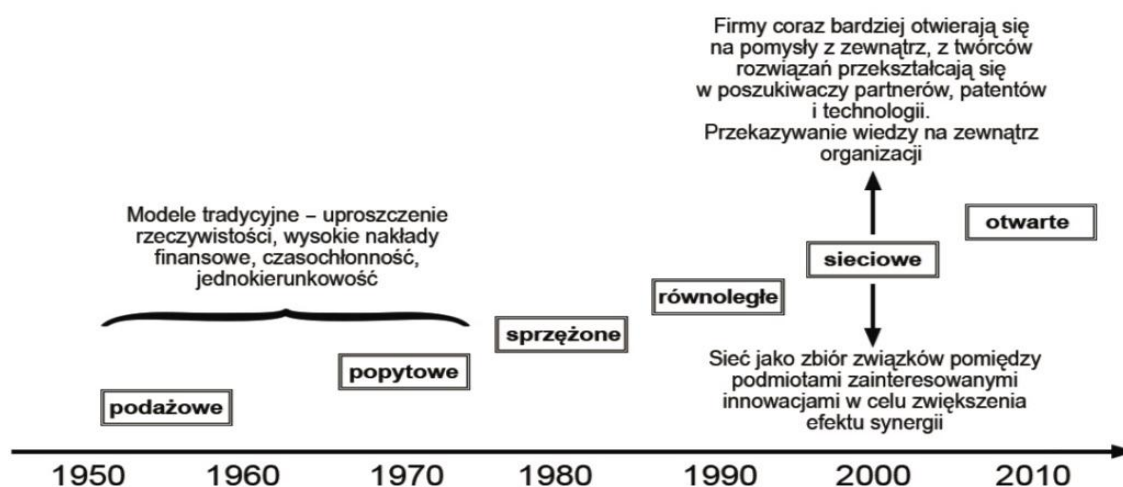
Firmy coraz bardziej otwierają się na pomysły z zewnątrz, z twórców rozwiązań przekształcają się w poszukiwaczy partnerów, patentów i technologii.
Przekazywanie wiedzy na zewnątrz organizacji

Modele tradycyjne – uproszczenie rzeczywistości, wysokie nakłady finansowe, czasochłonność, jednokierunkowość

otwarte

sieciowe

równoległe

sprzężone

popytowe

podażowe

Sieć jako zbiór związków pomiędzy podmiotami zainteresowanymi innowacjami w celu zwiększenia efektu synergii

1950 1960 1970 1980 1990 2000 2010